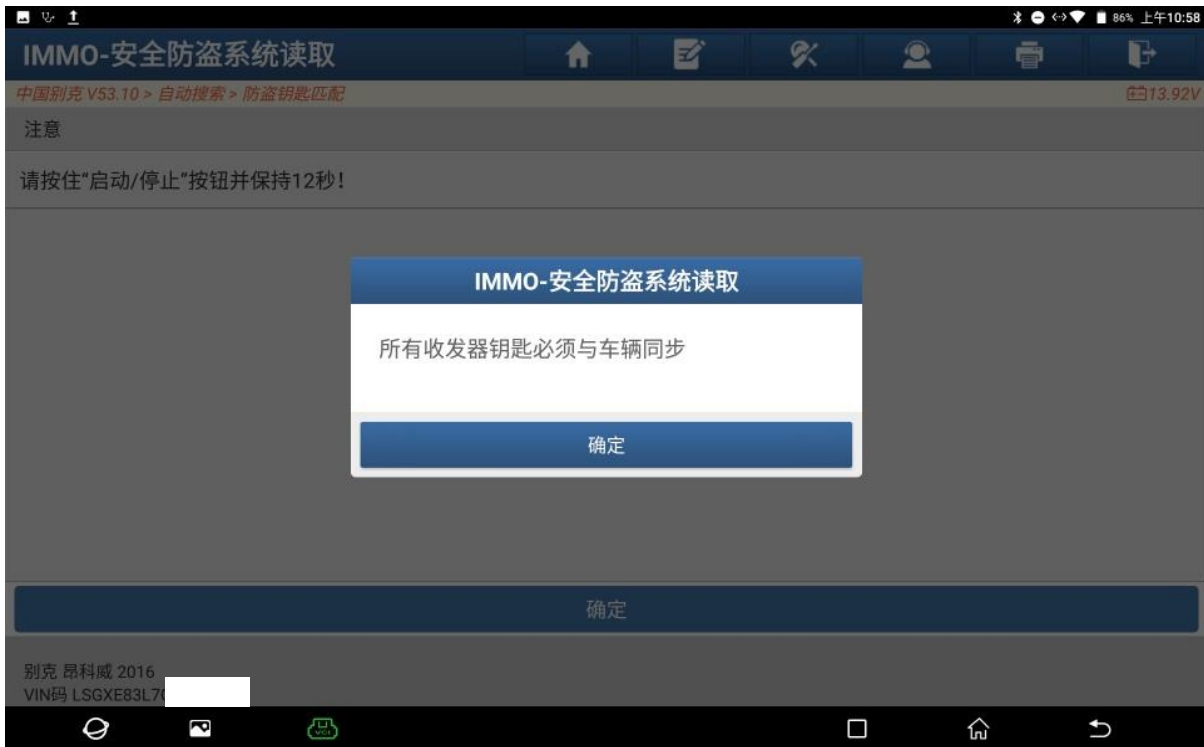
86% 上午10:58

IMMO-安全防盗系统读取

中国别克 V53.10 > 自动搜索 > 防盗钥匙匹配

13.92V

注意

请按住"启动/停止"按钮并保持12秒!

IMMO-安全防盗系统读取

所有收发器钥匙必须与车辆同步

确定

确定

别克 昂科威 2016
VIN码 LSGXE83L7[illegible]